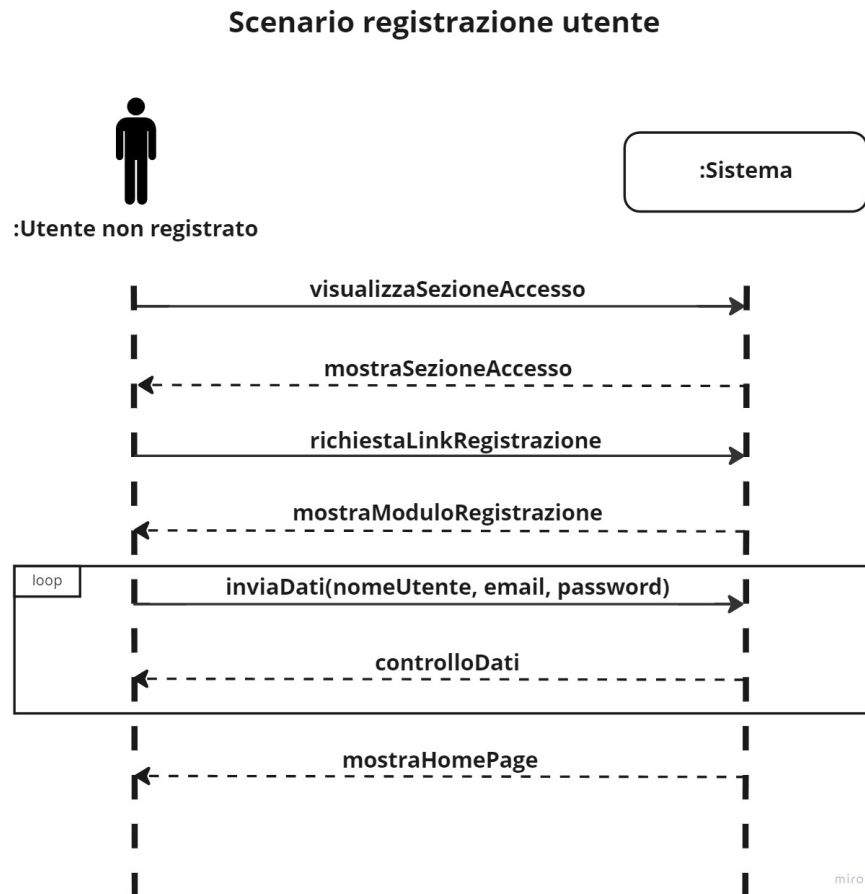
Scenario registrazione utente

:Sistema

:Utente non registrato

visualizzaSezioneAccesso

mostraSezioneAccesso

richiestaLinkRegistrazione

mostraModuloRegistrazione

loop

inviaDati(nomeUtente, email, password)

controlloDati

mostraHomePage

miro